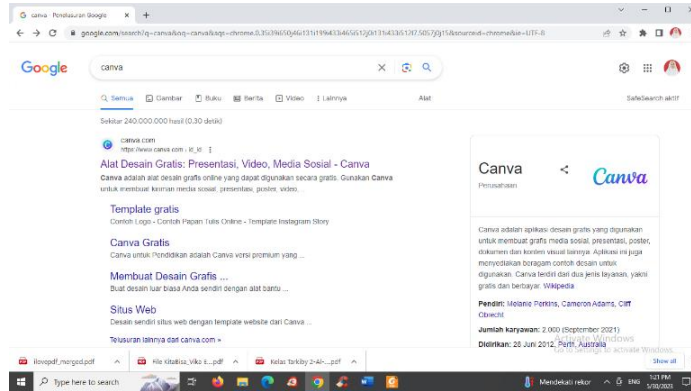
G canva - Penelusuran Google × +

google.com/search?q=canva&oq=canva&aqs=chrome.0.35i39i650j46i131i199i433i465i512j0i131i433i512l7.5057j0j15&sourceid=chrome&ie=UTF-8

Google canva

Semua Gambar Buku Berita Video Lainnya Alat SafeSearch aktif

Sekitar 240.000.000 hasil (0,30 detik)

canva.com
https://www.canva.com › id_id

Alat Desain Gratis: Presentasi, Video, Media Sosial - Canva

Canva adalah alat desain grafis online yang dapat digunakan secara gratis. Gunakan Canva untuk membuat konten media sosial, presentasi, poster, video, ...

Template gratis
Contoh Logo - Contoh Papan Tulis Online - Template Instagram Story

Canva Gratis
Canva untuk Pendidikan adalah Canva versi premium yang ...

Membuat Desain Grafis ...
Buat desain luar biasa Anda sendiri dengan alat bantu ...

Situs Web
Desain sendiri situs web dengan template website dari Canva ...

Telusuran lainnya dari canva.com »

Canva
Perusahaan

Canva

Canva adalah aplikasi desain grafis yang digunakan untuk membuat grafis media sosial, presentasi, poster, dokumen dan konten visual lainnya. Aplikasi ini juga menyediakan beragam contoh desain untuk digunakan. Canva terdiri dari dua jenis layanan, yakni gratis dan berbayar. Wikipedia

Pendiri: Melanie Perkins, Cameron Adams, Cliff Obrecht

Jumlah karyawan: 2.000 (September 2021)

Didirikan: 28 Juni 2012, Perth, Australia

Activate Windows
Go to Settings to activate Windows.

iloveptf_merged.pdf ^ File Kitatiss_Viko I....pdf ^ Kelas Tarkiby 2-Al-....pdf ^ Show all

Type here to search

Mendekati rekor ^ ENG 1:21 PM 5/10/2023